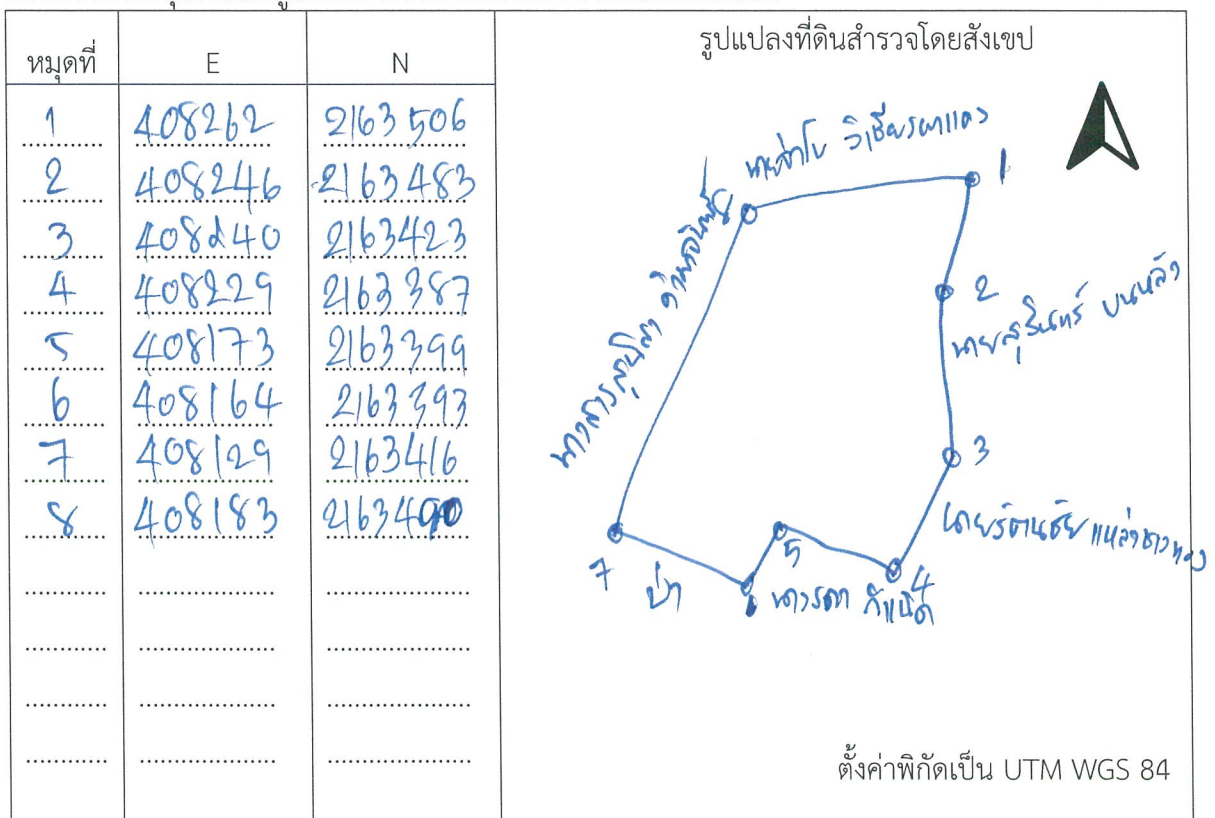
| หมุดที่ | E | N |
|---|---|---|
| 1 | 408262 | 2163506 |
| 2 | 408246 | 2163483 |
| 3 | 408240 | 2163423 |
| 4 | 408229 | 2163387 |
| 5 | 408173 | 2163399 |
| 6 | 408164 | 2163393 |
| 7 | 408129 | 2163416 |
| 8 | 408183 | 2163490 |
| ............ | .................... | .................... |
| ............ | .................... | .................... |
| ............ | .................... | .................... |
| ............ | .................... | .................... |

รูปแปลงที่ดินสำรวจโดยสังเขป

นายชำโบ วิเชียรพาแดง

1

2

นายสุรินทร์ บนหลัง

3

เกษรตานชัย แหล่งดาวทอง

4

5

6 นางรถา กันแต่

7 ป่า

นางสาวสุนิสา ด้วมคลัมรุ่ง

ตั้งค่าพิกัดเป็น UTM WGS 84